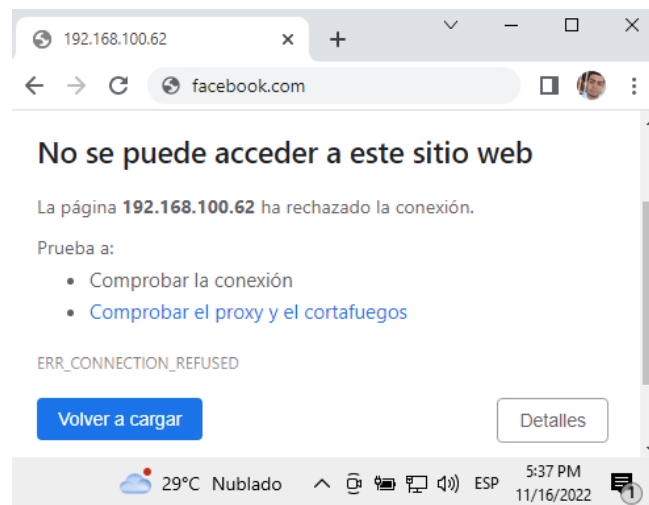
192.168.100.62 ×
+
facebook.com

No se puede acceder a este sitio web

La página **192.168.100.62** ha rechazado la conexión.

Prueba a:

- Comprobar la conexión
- Comprobar el proxy y el cortafuegos

ERR_CONNECTION_REFUSED

Volver a cargar

Detalles

29°C Nublado
ESP
5:37 PM
11/16/2022
1